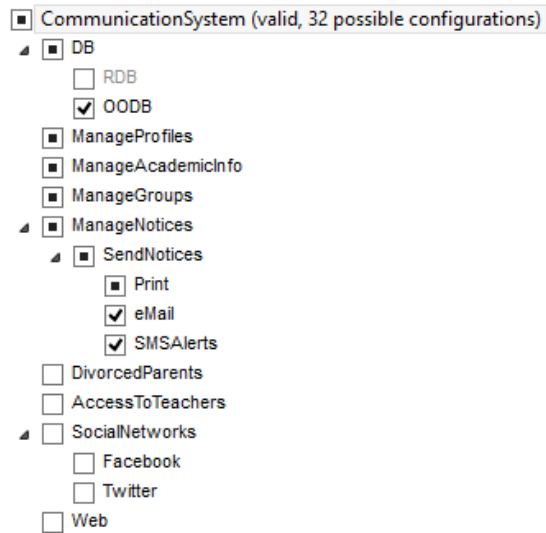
CommunicationSystem (valid, 32 possible configurations)
DB
RDB
OODB
ManageProfiles
ManageAcademicInfo
ManageGroups
ManageNotices
SendNotices
Print
eMail
SMSAlerts
DivorcedParents
AccessToTeachers
SocialNetworks
Facebook
Twitter
Web